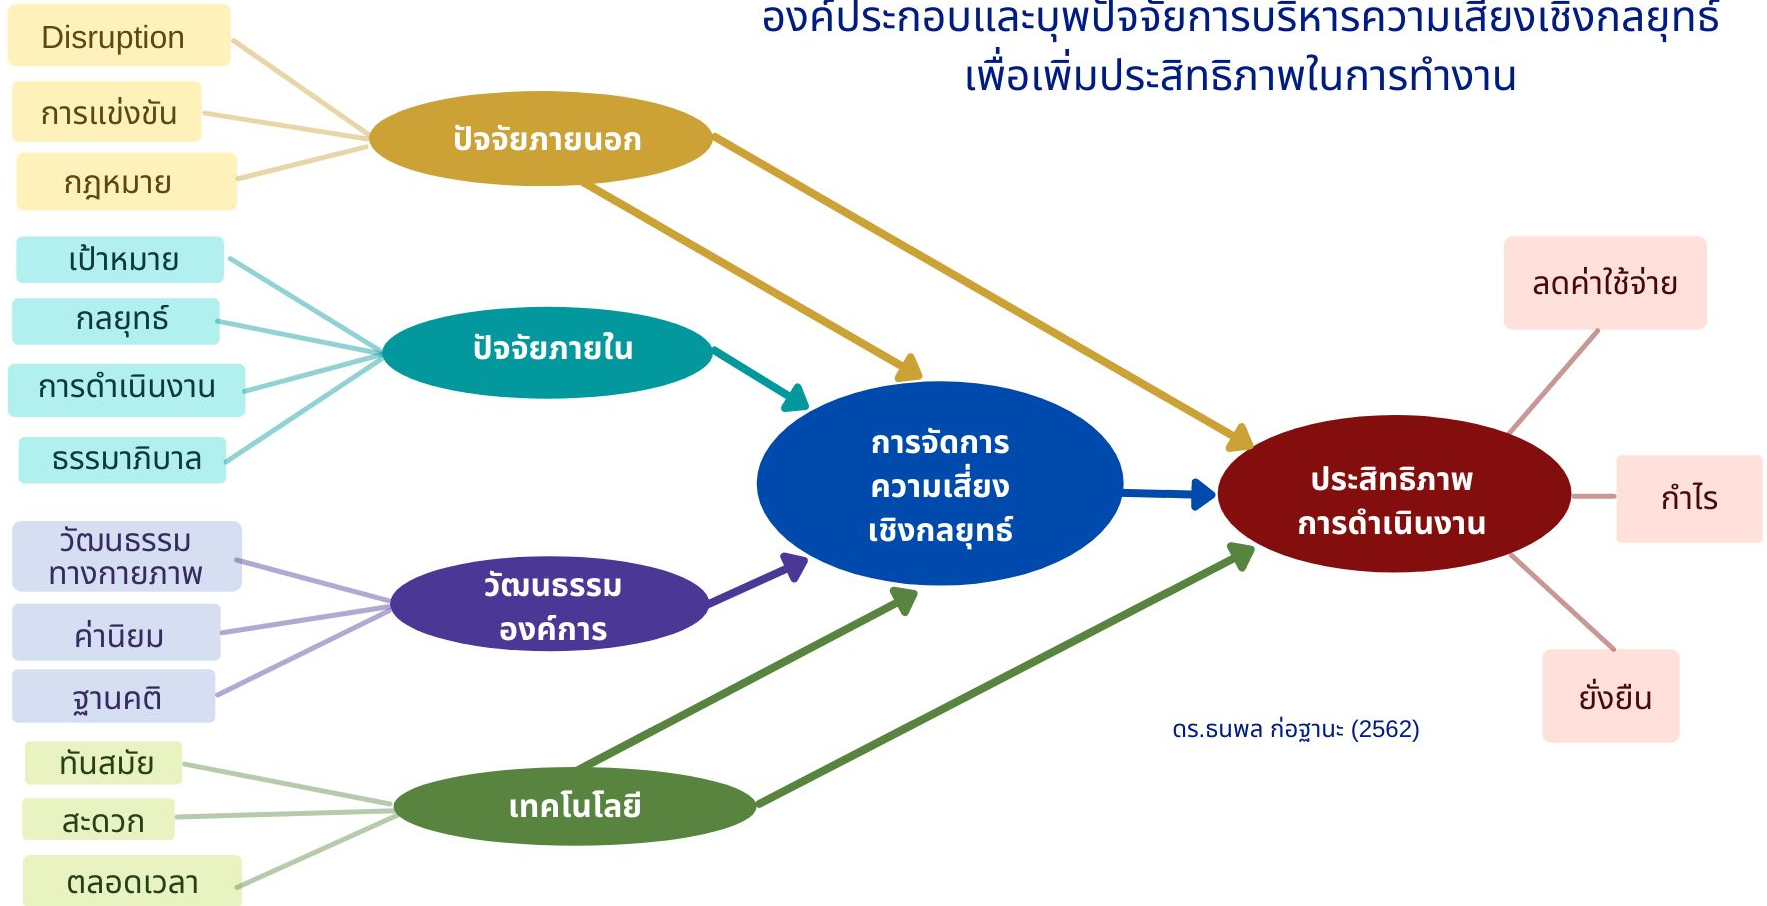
องค์ประกอบและบุพปัจจัยการบริหารความเสี่ยงเชิงกลยุทธ์
เพื่อเพิ่มประสิทธิภาพในการทำงาน

Disruption
การแข่งขัน
กฎหมาย
ปัจจัยภายนอก

เป้าหมาย
กลยุทธ์
การดำเนินงาน
ธรรมาภิบาล
ปัจจัยภายใน

วัฒนธรรม ทางกายภาพ
ค่านิยม
ฐานคติ
วัฒนธรรม องค์การ

ทันสมัย
สะดวก
ตลอดเวลา
เทคโนโลยี

การจัดการ ความเสี่ยง เชิงกลยุทธ์

ประสิทธิภาพ การดำเนินงาน

ลดค่าใช้จ่าย
กำไร
ยั่งยืน

ดร.ธนพล ก่อฐานะ (2562)